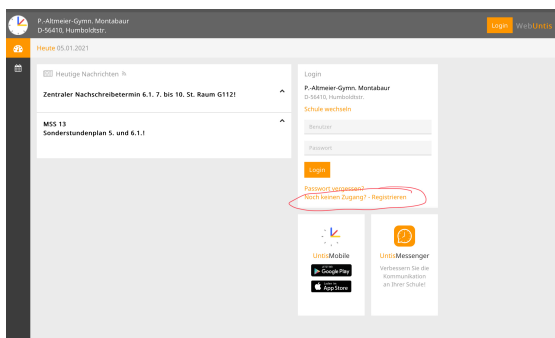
P.-Altmeier-Gymn. Montabaur
D-56410, Humboldtstr.

Login WebUntis

Heute 05.01.2021

Heutige Nachrichten

Zentraler Nachschreibetermin 6.1. 7. bis 10. St. Raum G112!

MSS 13
Sonderstundenplan 5. und 6.1.!

Login

P.-Altmeier-Gymn. Montabaur
D-56410, Humboldtstr.

Schule wechseln

Benutzer

Passwort

Login

Passwort vergessen?
Noch keinen Zugang? - Registrieren

UntisMobile

GET IT ON Google Play

Download on the App Store

UntisMessenger

Verbessern Sie die Kommunikation an Ihrer Schule!